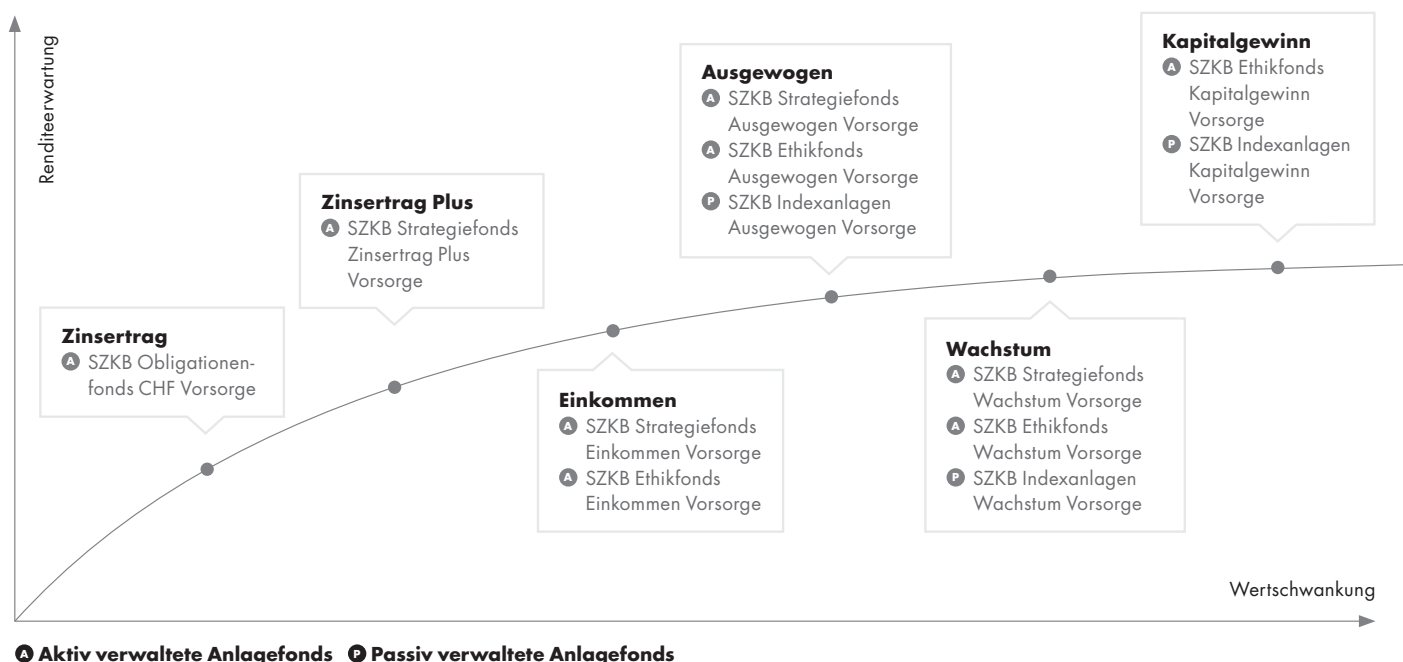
Renditeerwartung

Kapitalgewinn
A SZKB Ethikfonds Kapitalgewinn Vorsorge
P SZKB Indexanlagen Kapitalgewinn Vorsorge

Ausgewogen
A SZKB Strategiefonds Ausgewogen Vorsorge
A SZKB Ethikfonds Ausgewogen Vorsorge
P SZKB Indexanlagen Ausgewogen Vorsorge

Zinsertrag Plus
A SZKB Strategiefonds Zinsertrag Plus Vorsorge

Zinsertrag
A SZKB Obligationenfonds CHF Vorsorge

Einkommen
A SZKB Strategiefonds Einkommen Vorsorge
A SZKB Ethikfonds Einkommen Vorsorge

Wachstum
A SZKB Strategiefonds Wachstum Vorsorge
A SZKB Ethikfonds Wachstum Vorsorge
P SZKB Indexanlagen Wachstum Vorsorge

Wertschwankung

A Aktiv verwaltete Anlagefonds P Passiv verwaltete Anlagefonds